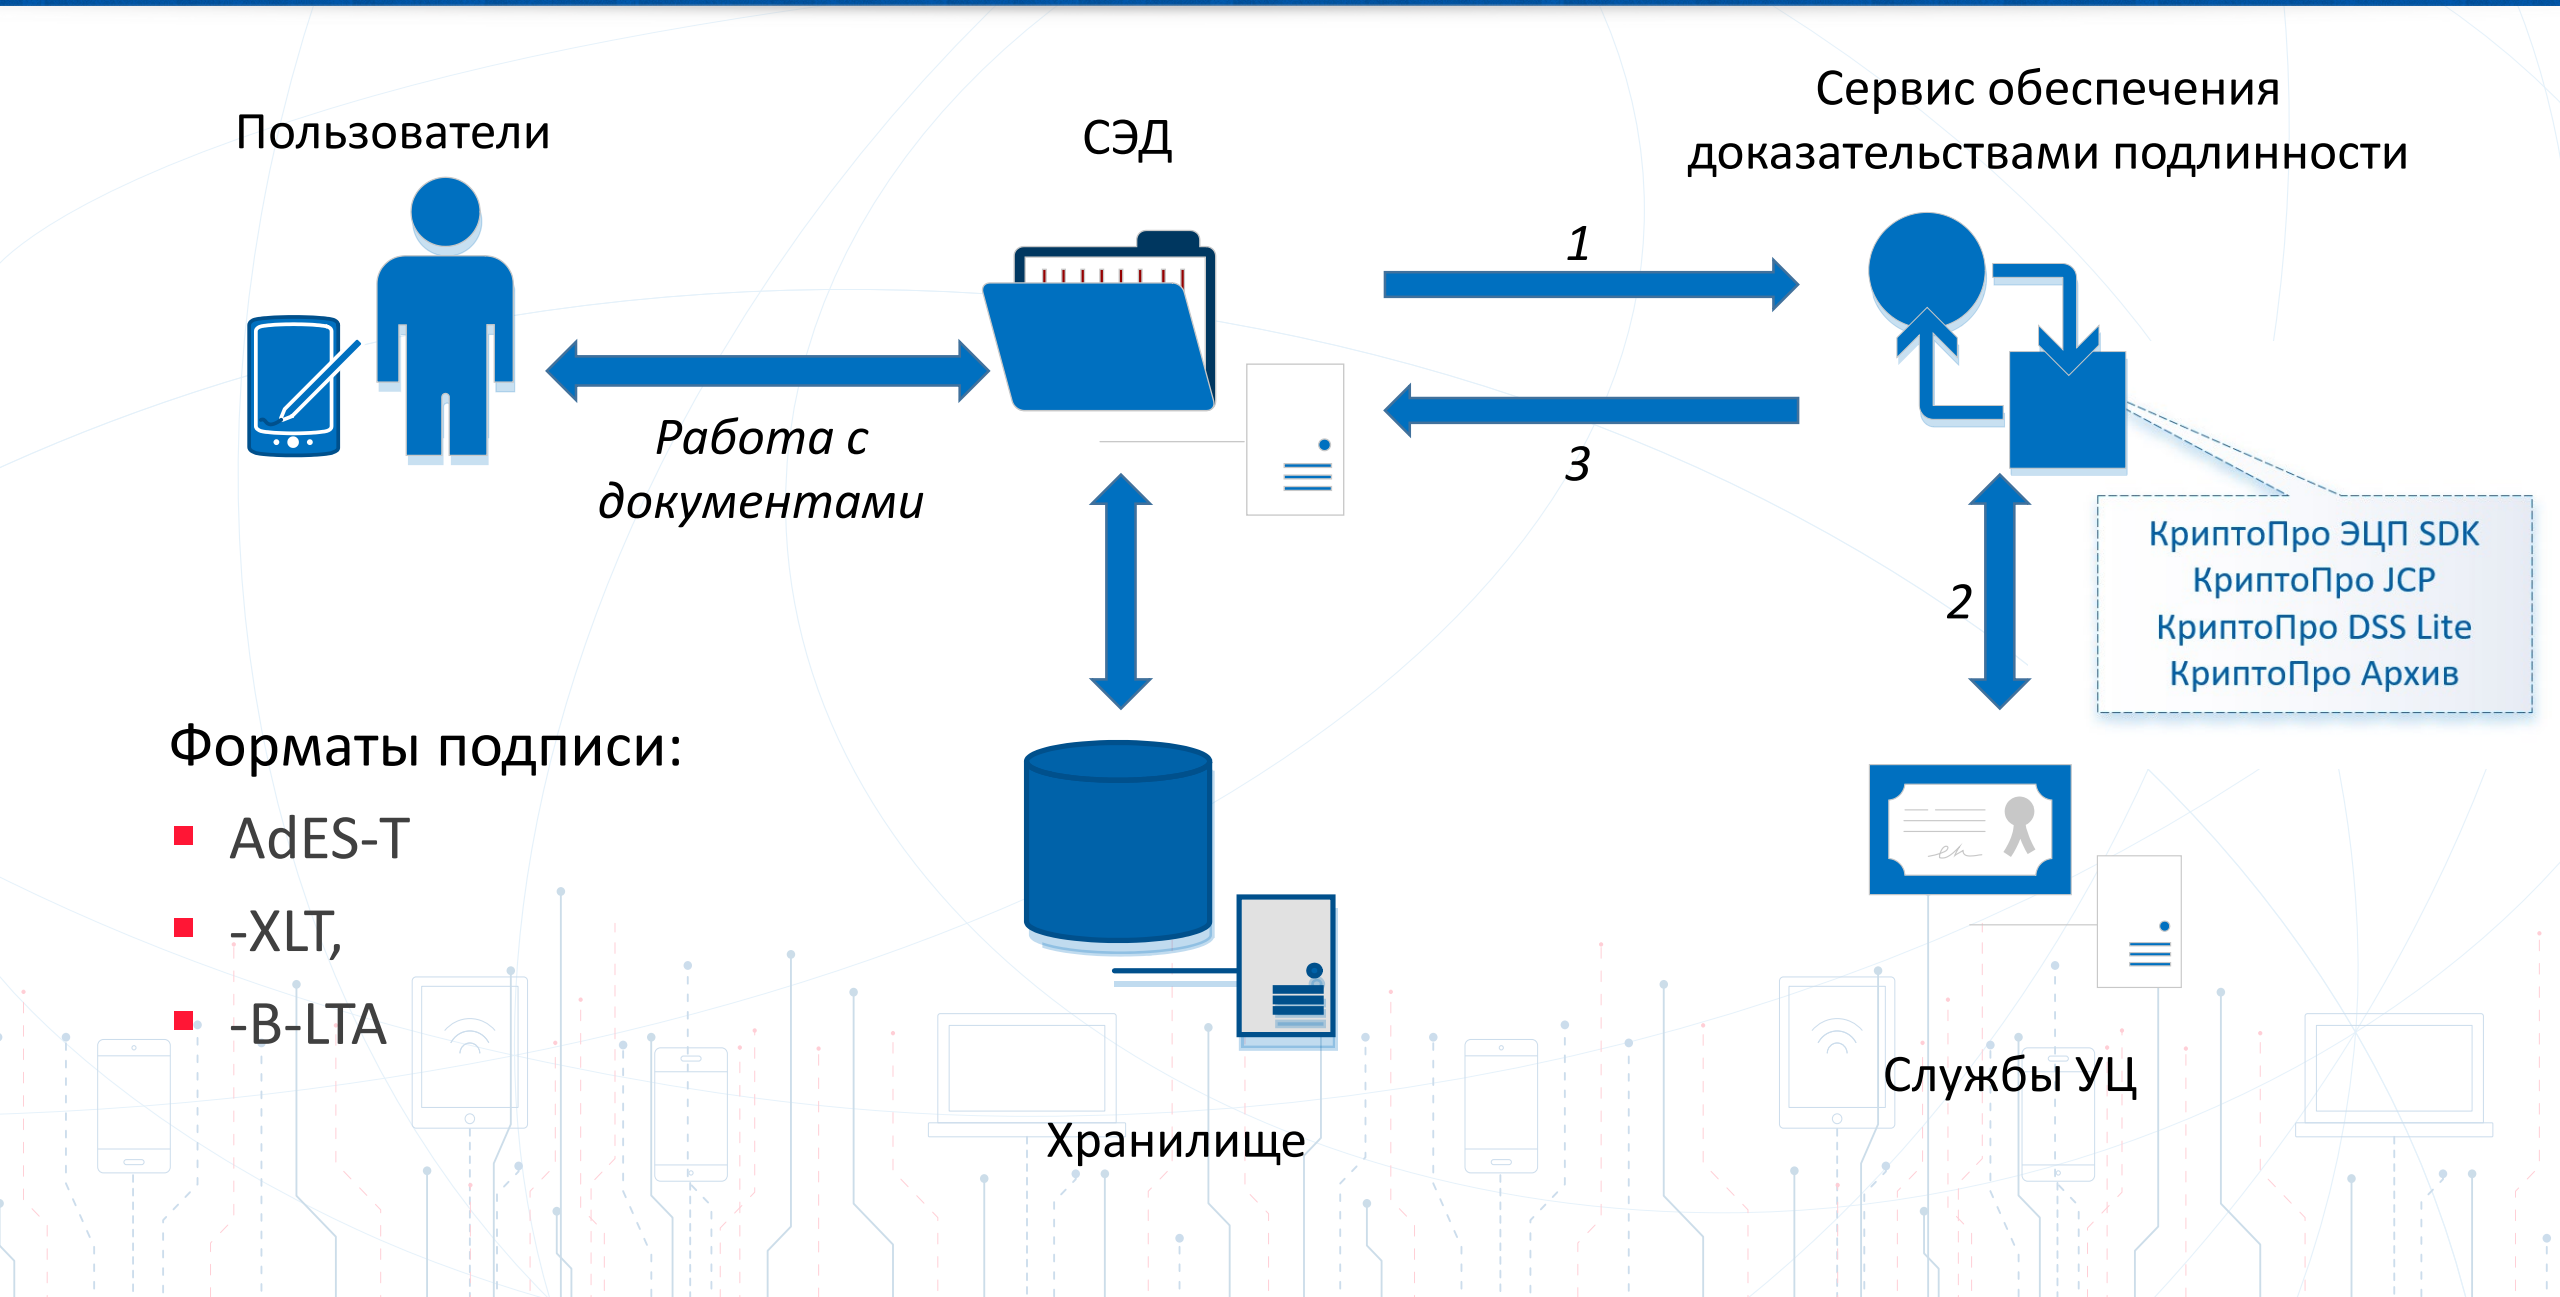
Пользователи

СЭД

Сервис обеспечения доказательствами подлинности

1

3

Работа с документами

2

КриптоПро ЭЦП SDK
КриптоПро JCP
КриптоПро DSS Lite
КриптоПро Архив

Форматы подписи:

- AdES-T
- -XLT,
- -B-LTA

Хранилище

Службы УЦ